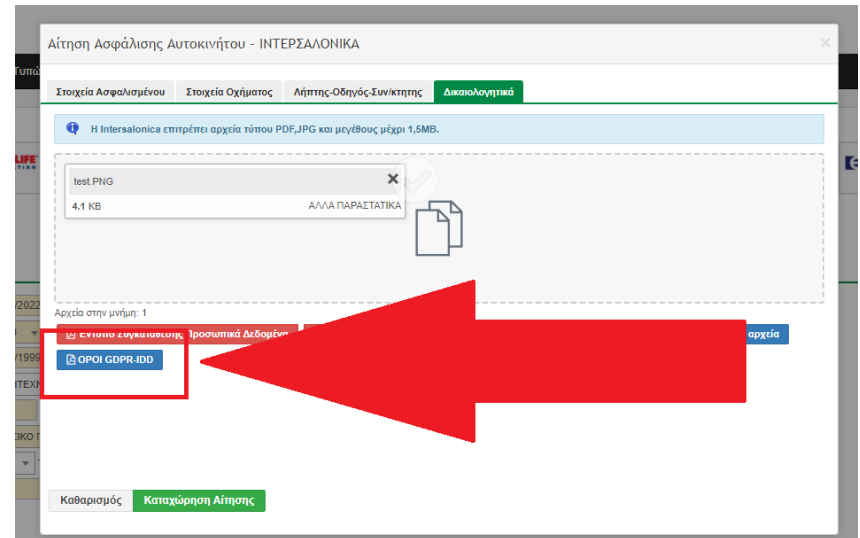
Αίτηση Ασφάλισης Αυτοκινήτου - ΙΝΤΕΡΣΑΛΟΝΙΚΑ

×

Στοιχεία Ασφαλισμένου | Στοιχεία Οχήματος | Λήπτης-Οδηγός-Συν/κτητης | Δικαιολογητικά

Η Intersalonica επιτρέπει αρχεία τύπου PDF,JPG και μεγέθους μέχρι 1,5MB.

test.PNG

×

4.1 KB

ΑΛΛΑ ΠΑΡΑΣΤΑΤΙΚΑ

Αρχεία στην μνήμη: 1

Έντυπο Συγκατάθεσης Προσωπικά Δεδομένα

αρχεία

ΟΡΟΙ GDPR-IDD

Καθαρισμός

Καταχώρηση Αίτησης